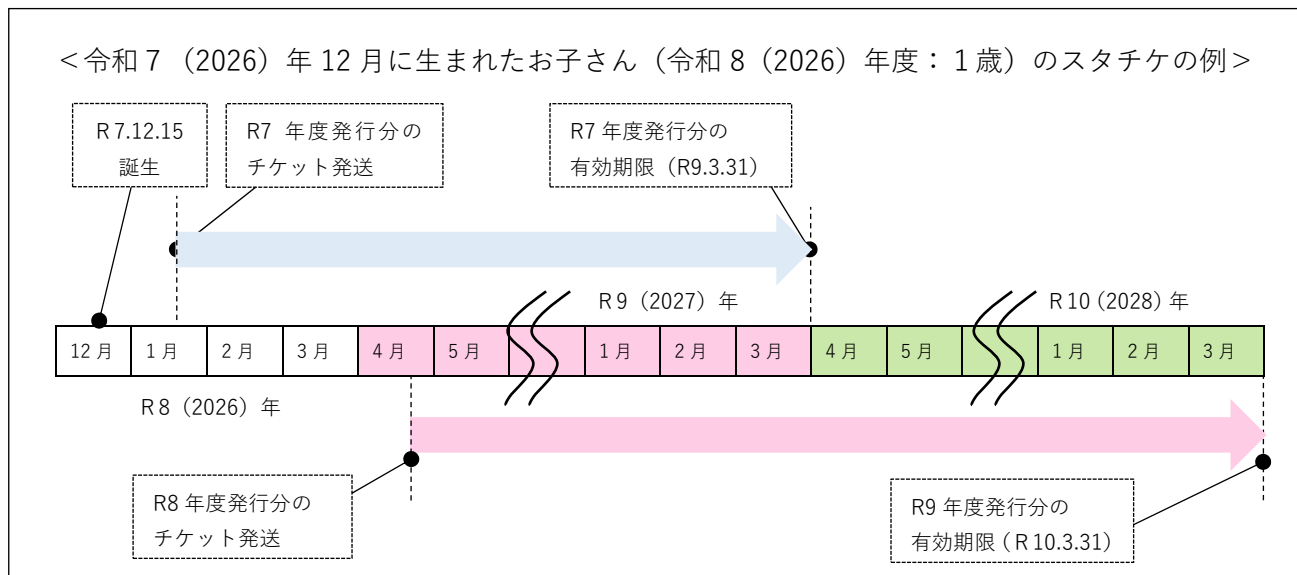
＜令和７（2026）年 12 月に生まれたお子さん（令和８（2026）年度：１歳）のスタチケの例＞

R 7.12.15
誕生

R7 年度発行分の
チケット発送

R7 年度発行分の
有効期限（R9.3.31）

R 9（2027）年

R 10（2028）年

| 12 月 | 1 月 | 2 月 | 3 月 | 4 月 | 5 月 | | 1 月 | 2 月 | 3 月 | 4 月 | 5 月 | | 1 月 | 2 月 | 3 月 |
|---|---|---|---|---|---|---|---|---|---|---|---|---|---|---|---|

R 8（2026）年

R8 年度発行分の
チケット発送

R9 年度発行分の
有効期限（R 10.3.31）